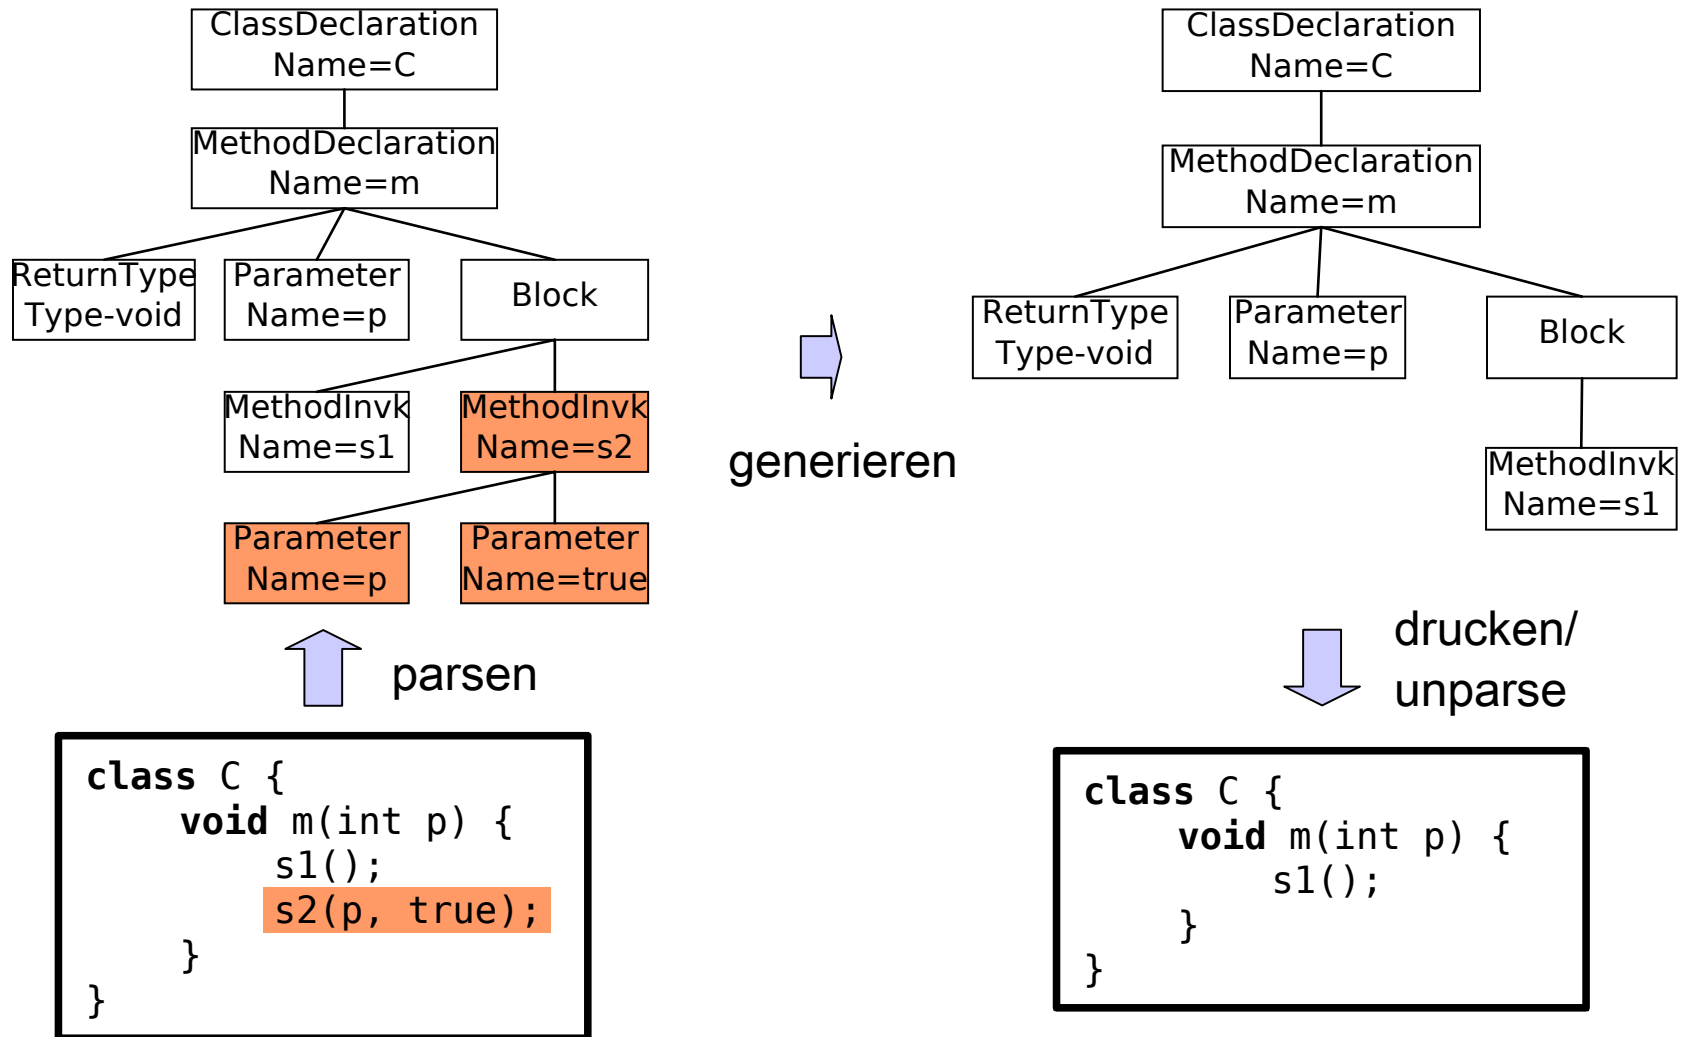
ClassDeclaration
Name=C

MethodDeclaration
Name=m

ReturnType
Type-void

Parameter
Name=p

Block

MethodInvk
Name=s1

MethodInvk
Name=s2

Parameter
Name=p

Parameter
Name=true

parsen

```
class C {
    void m(int p) {
        s1();
        s2(p, true);
    }
}
```

generieren

ClassDeclaration
Name=C

MethodDeclaration
Name=m

ReturnType
Type-void

Parameter
Name=p

Block

MethodInvk
Name=s1

drucken/
unparse

```
class C {
    void m(int p) {
        s1();
    }
}
```